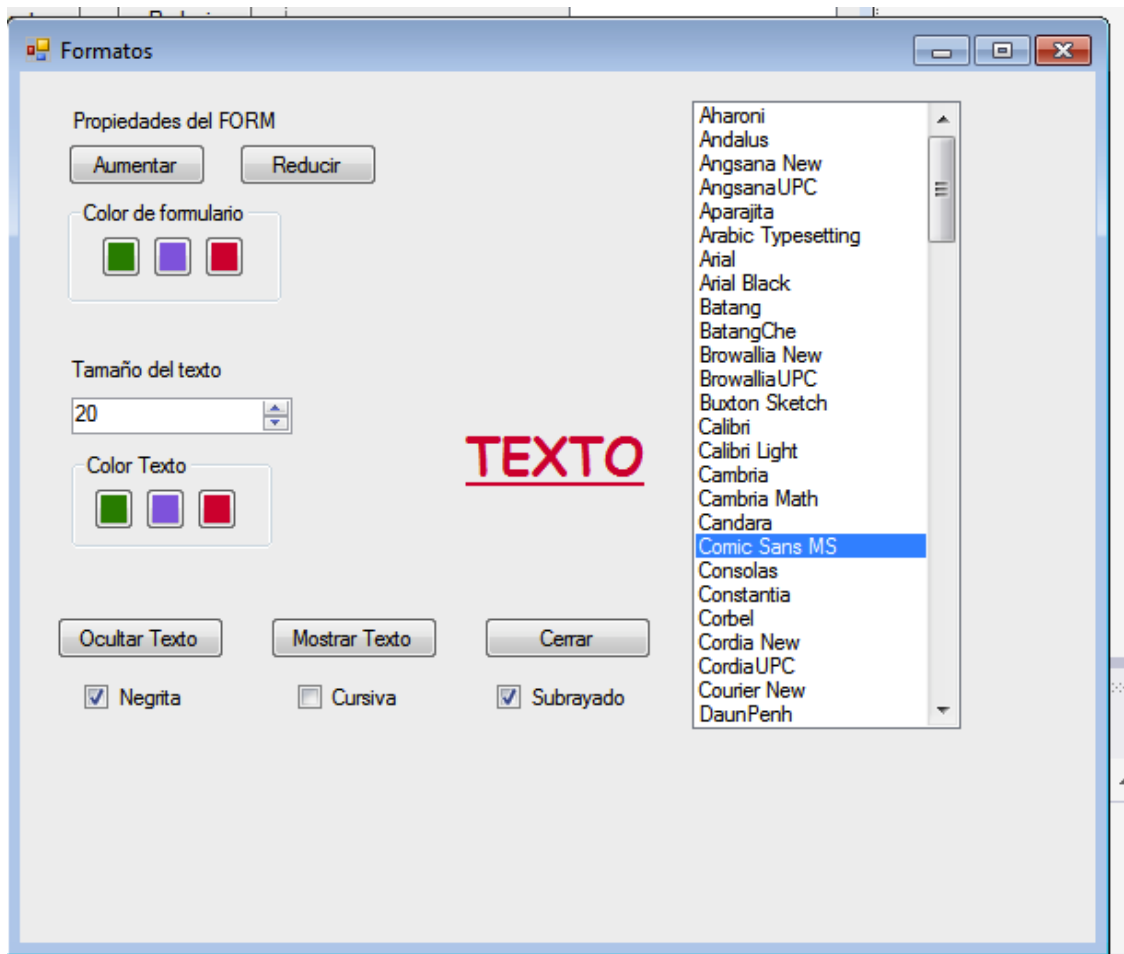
Formatos

Propiedades del FORM

Aumentar

Reducir

Color de formulario

Tamaño del texto

20

Color Texto

TEXTO

Ocultar Texto

Mostrar Texto

Cerrar

Negrita

Cursiva

Subrayado

Aharoni
Andalus
Angsana New
AngsanaUPC
Aparajita
Arabic Typesetting
Arial
Arial Black
Batang
BatangChe
Browallia New
BrowalliaUPC
Buxton Sketch
Calibri
Calibri Light
Cambria
Cambria Math
Candara
Comic Sans MS
Consolas
Constantia
Corbel
Cordia New
CordiaUPC
Courier New
DaunPenh